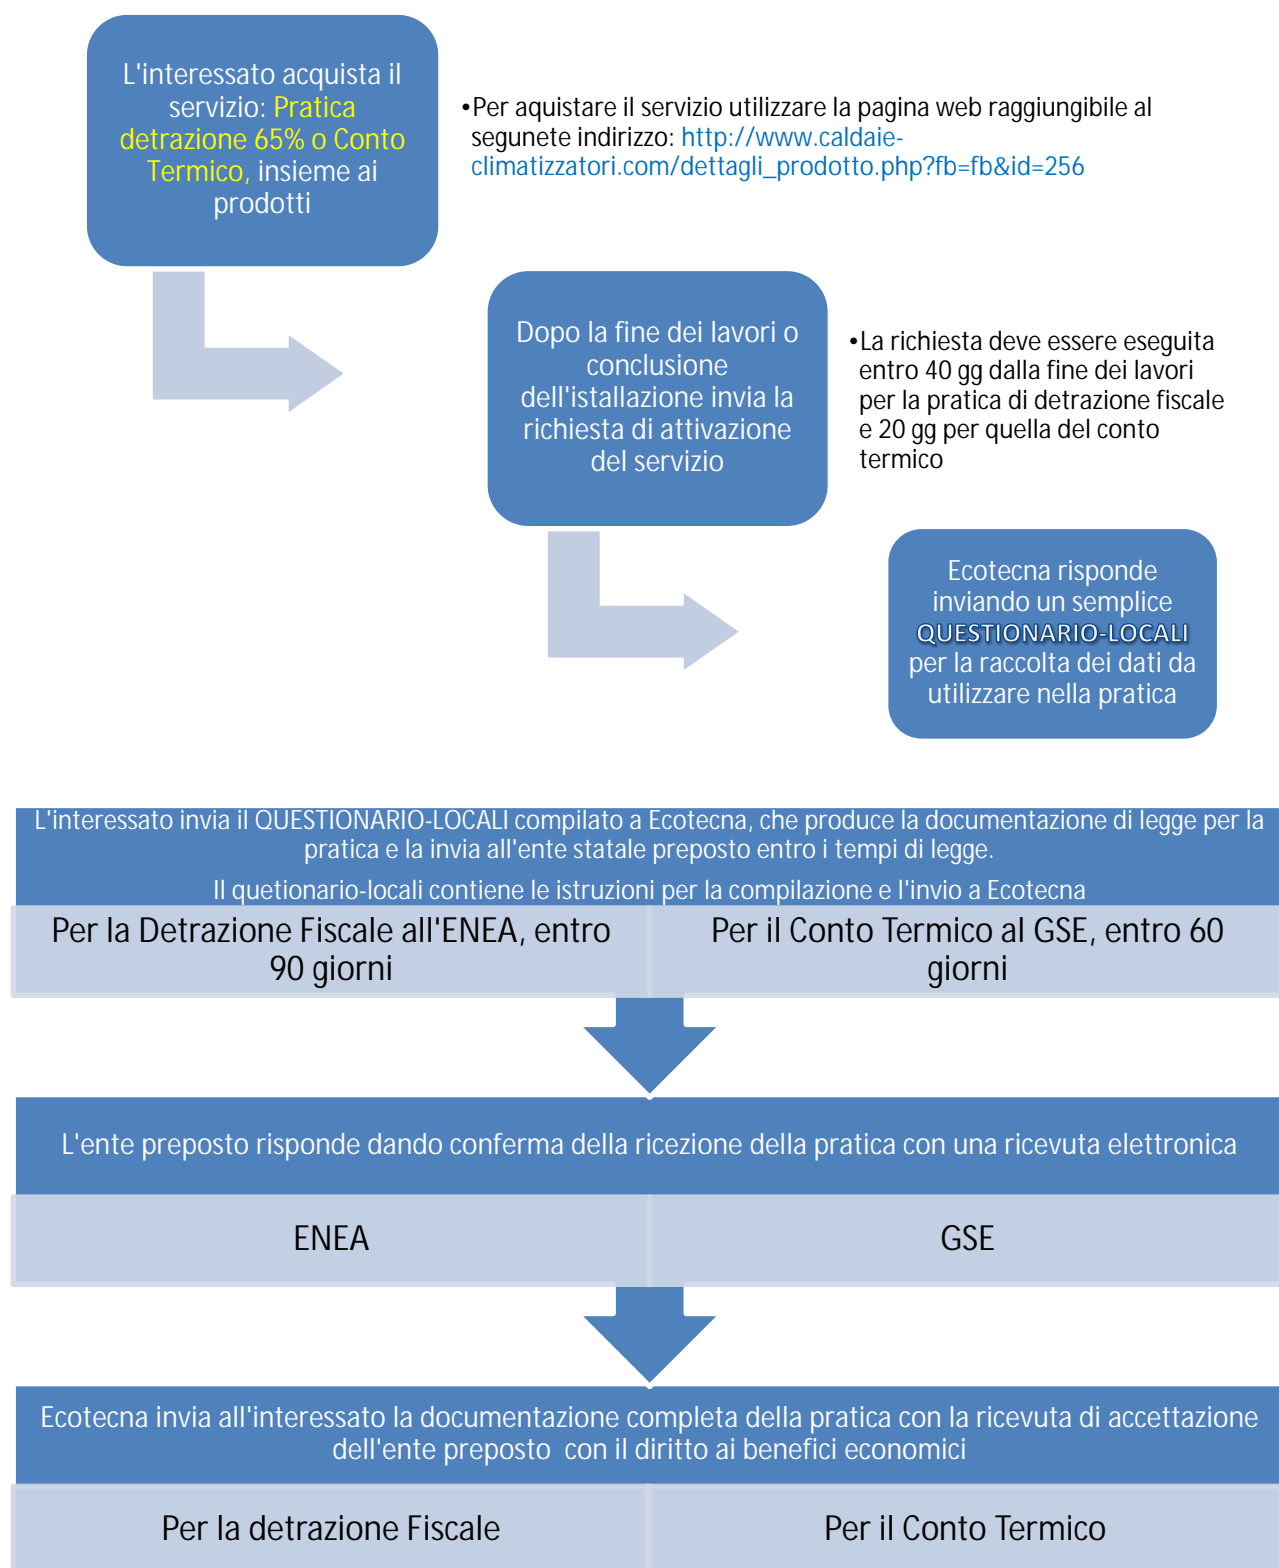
L'interessato acquista il servizio: Pratica detrazione 65% o Conto Termico, insieme ai prodotti

•Per aquistare il servizio utilizzare la pagina web raggiungibile al segunete indirizzo: http://www.caldaie-climatizzatori.com/dettagli_prodotto.php?fb=fb&id=256

Dopo la fine dei lavori o conclusione dell'istallazione invia la richiesta di attivazione del servizio

•La richiesta deve essere eseguita entro 40 gg dalla fine dei lavori per la pratica di detrazione fiscale e 20 gg per quella del conto termico

Ecotecna risponde inviando un semplice QUESTIONARIO-LOCALI per la raccolta dei dati da utilizzare nella pratica

L'interessato invia il QUESTIONARIO-LOCALI compilato a Ecotecna, che produce la documentazione di legge per la pratica e la invia all'ente statale preposto entro i tempi di legge.

Il quetionario-locali contiene le istruzioni per la compilazione e l'invio a Ecotecna

| Per la Detrazione Fiscale all'ENEA, entro 90 giorni | Per il Conto Termico al GSE, entro 60 giorni |
|---|---|

L'ente preposto risponde dando conferma della ricezione della pratica con una ricevuta elettronica

| ENEA | GSE |
|---|---|

Ecotecna invia all'interessato la documentazione completa della pratica con la ricevuta di accettazione dell'ente preposto con il diritto ai benefici economici

| Per la detrazione Fiscale | Per il Conto Termico |
|---|---|